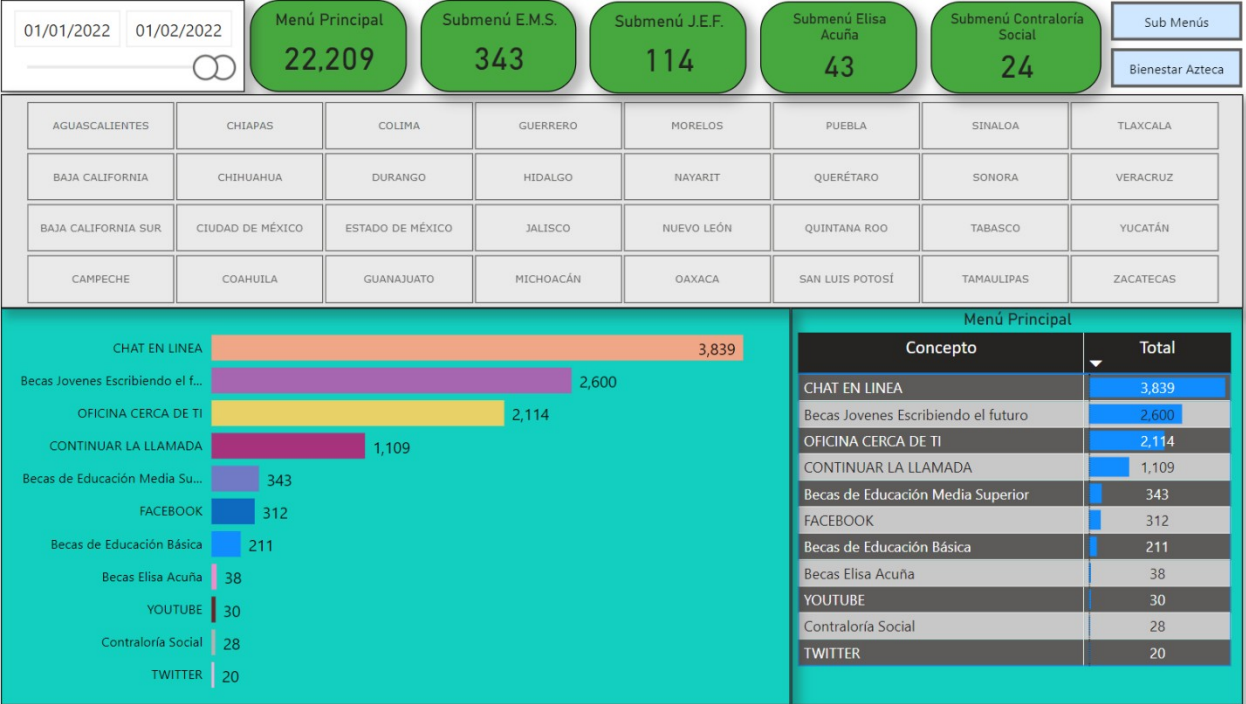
01/01/2022 01/02/2022

Menú Principal
22,209

Submenú E.M.S.
343

Submenú J.E.F.
114

Submenú Elisa Acuña
43

Submenú Contraloría Social
24

Sub Menús

Bienestar Azteca

| AGUASCALIENTES | CHIAPAS | COLIMA | GUERRERO | MORELOS | PUEBLA | SINALOA | TLAXCALA |
|---|---|---|---|---|---|---|---|
| BAJA CALIFORNIA | CHIHUAHUA | DURANGO | HIDALGO | NAYARIT | QUERÉTARO | SONORA | VERACRUZ |
| BAJA CALIFORNIA SUR | CIUDAD DE MÉXICO | ESTADO DE MÉXICO | JALISCO | NUEVO LEÓN | QUINTANA ROO | TABASCO | YUCATÁN |
| CAMPECHE | COAHUILA | GUANAJUATO | MICHOACÁN | OAXACA | SAN LUIS POTOSÍ | TAMAULIPAS | ZACATECAS |

CHAT EN LINEA 3,839
Becas Jovenes Escribiendo el f... 2,600
OFICINA CERCA DE TI 2,114
CONTINUAR LA LLAMADA 1,109
Becas de Educación Media Su... 343
FACEBOOK 312
Becas de Educación Básica 211
Becas Elisa Acuña 38
YOUTUBE 30
Contraloría Social 28
TWITTER 20

Menú Principal

| Concepto | Total |
|---|---|
| CHAT EN LINEA | 3,839 |
| Becas Jovenes Escribiendo el futuro | 2,600 |
| OFICINA CERCA DE TI | 2,114 |
| CONTINUAR LA LLAMADA | 1,109 |
| Becas de Educación Media Superior | 343 |
| FACEBOOK | 312 |
| Becas de Educación Básica | 211 |
| Becas Elisa Acuña | 38 |
| YOUTUBE | 30 |
| Contraloría Social | 28 |
| TWITTER | 20 |